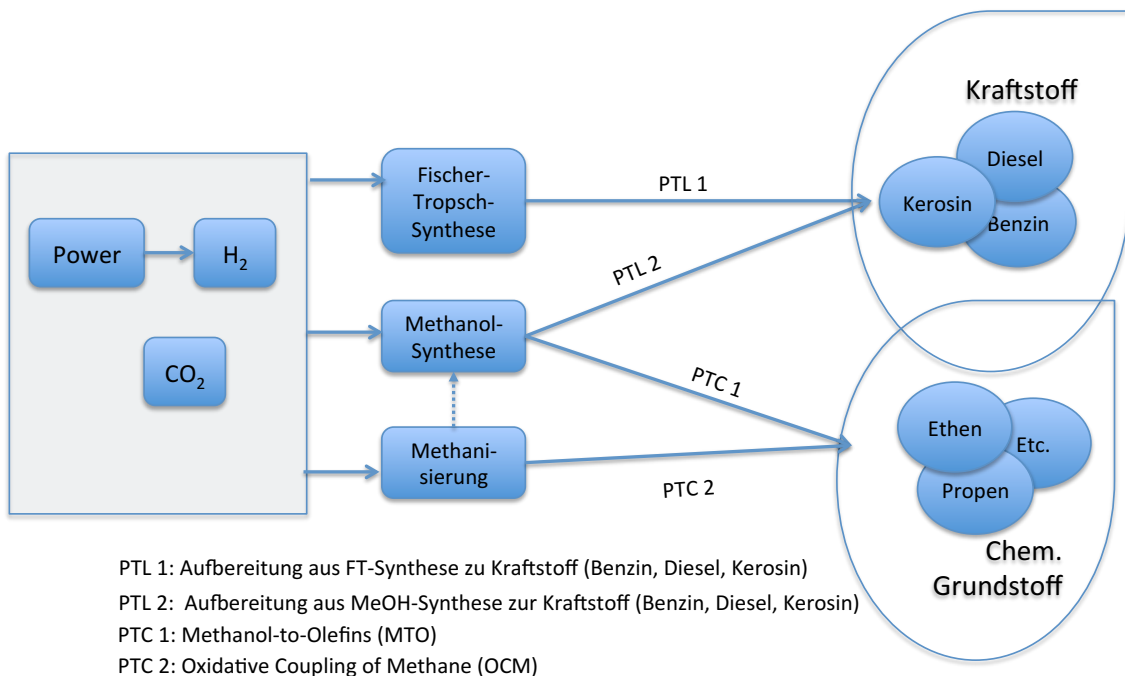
Power

$H_2$

$CO_2$

Fischer-Tropsch-Synthese

Methanol-Synthese

Methanisierung

PTL 1

PTL 2

PTC 1

PTC 2

Kraftstoff

Diesel

Kerosin

Benzin

Ethen

Etc.

Propen

Chem. Grundstoff

PTL 1: Aufbereitung aus FT-Synthese zu Kraftstoff (Benzin, Diesel, Kerosin)

PTL 2: Aufbereitung aus MeOH-Synthese zur Kraftstoff (Benzin, Diesel, Kerosin)

PTC 1: Methanol-to-Olefins (MTO)

PTC 2: Oxidative Coupling of Methane (OCM)